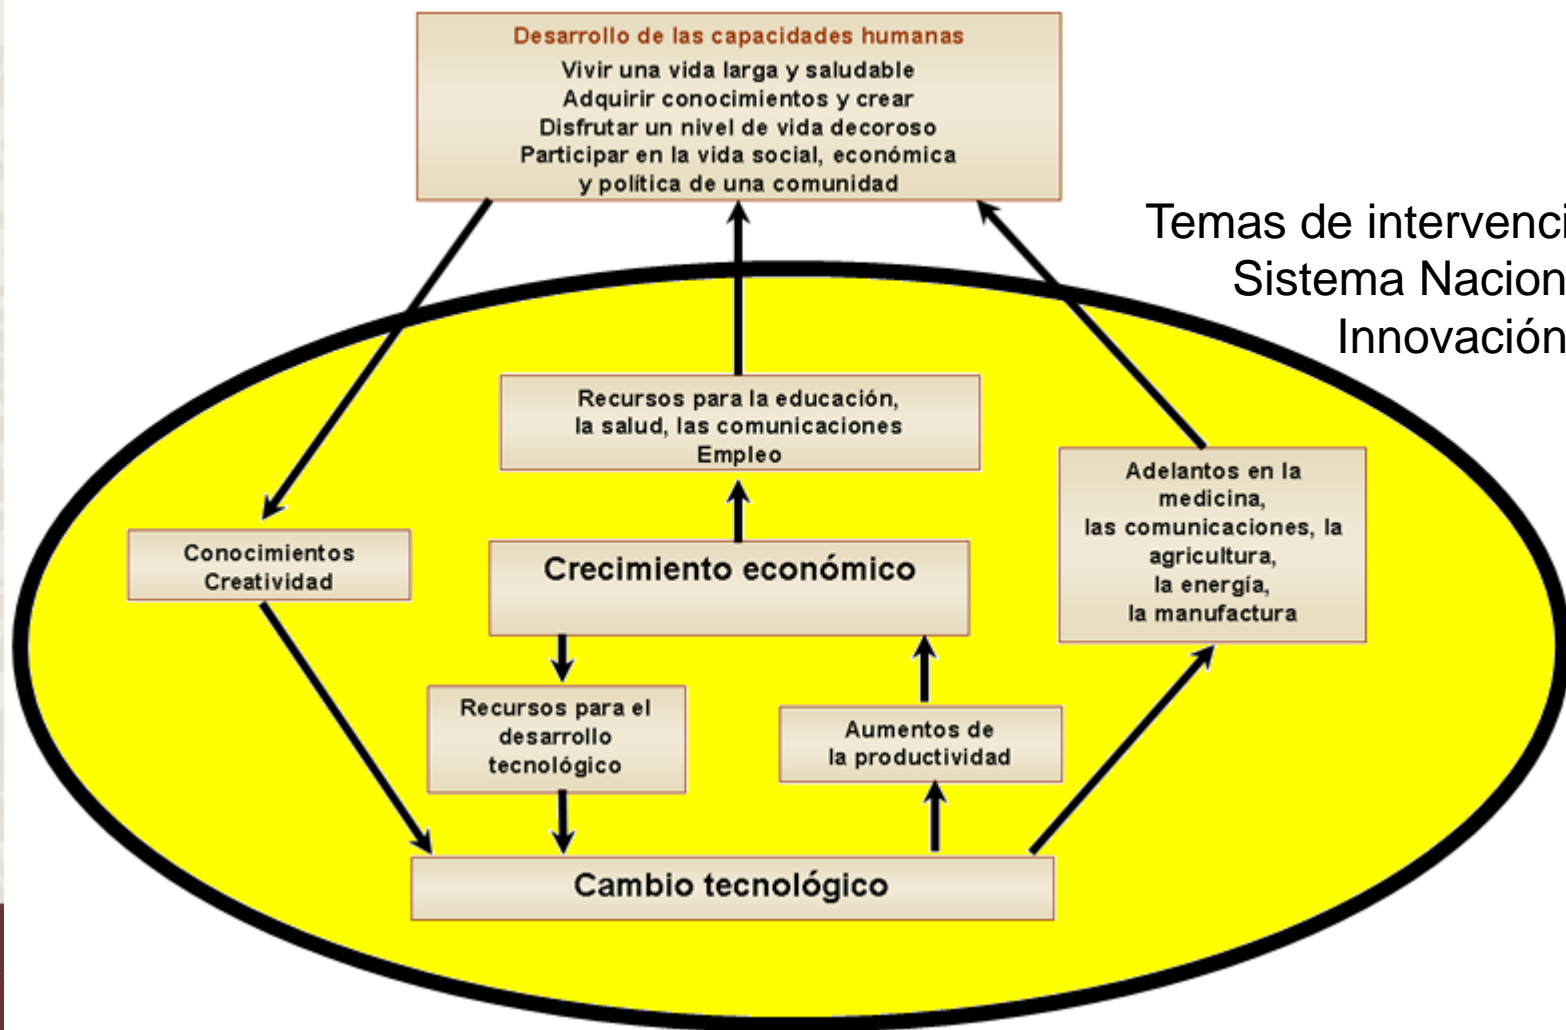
Desarrollo de las capacidades humanas
Vivir una vida larga y saludable
Adquirir conocimientos y crear
Disfrutar un nivel de vida decoroso
Participar en la vida social, económica y política de una comunidad

Temas de intervenci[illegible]
Sistema Nacion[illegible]
Innovación

Recursos para la educación, la salud, las comunicaciones
Empleo

Adelantos en la medicina, las comunicaciones, la agricultura, la energía, la manufactura

Conocimientos
Creatividad

Crecimiento económico

Recursos para el desarrollo tecnológico

Aumentos de la productividad

Cambio tecnológico